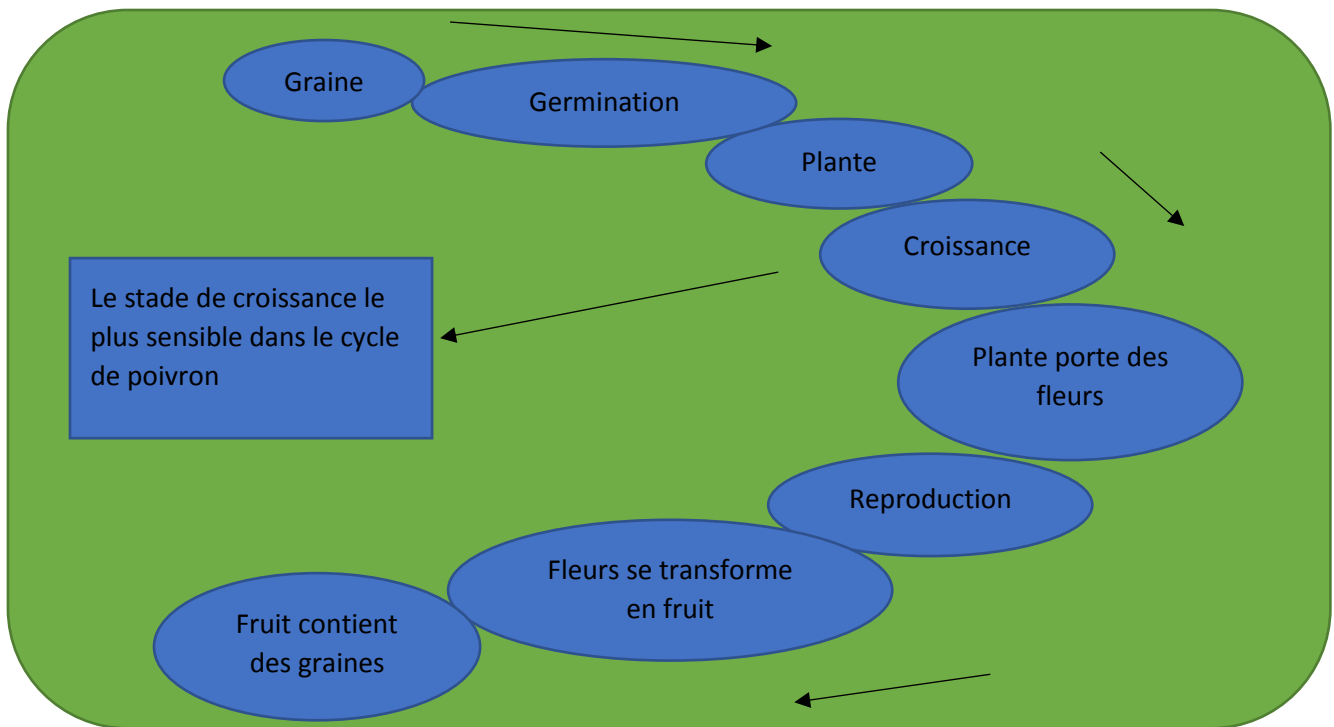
Graine

Germination

Plante

Croissance

Le stade de croissance le plus sensible dans le cycle de poivron

Plante porte des fleurs

Reproduction

Fleurs se transforme en fruit

Fruit contient des graines